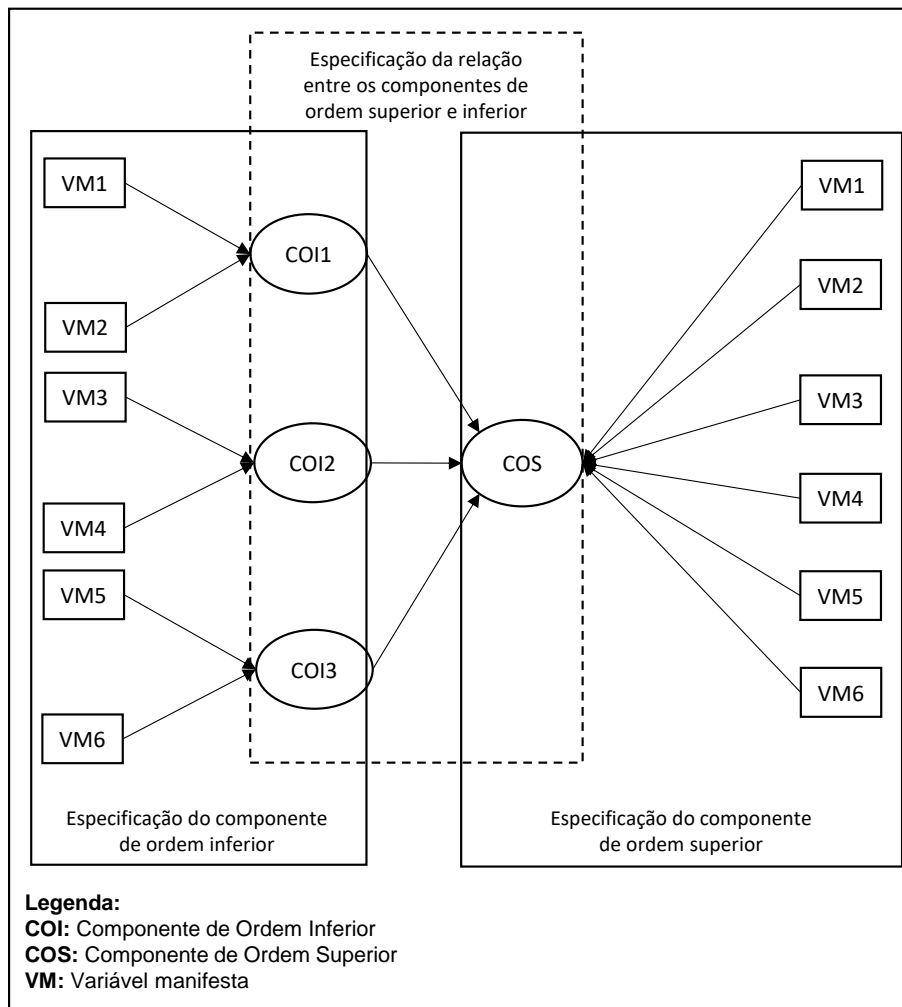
Especificação da relação entre os componentes de ordem superior e inferior

VM1
VM2
VM3
VM4
VM5
VM6

COI1
COI2
COI3

COS

VM1
VM2
VM3
VM4
VM5
VM6

Especificação do componente de ordem inferior

Especificação do componente de ordem superior

**Legenda:**
**COI:** Componente de Ordem Inferior
**COS:** Componente de Ordem Superior
**VM:** Variável manifesta